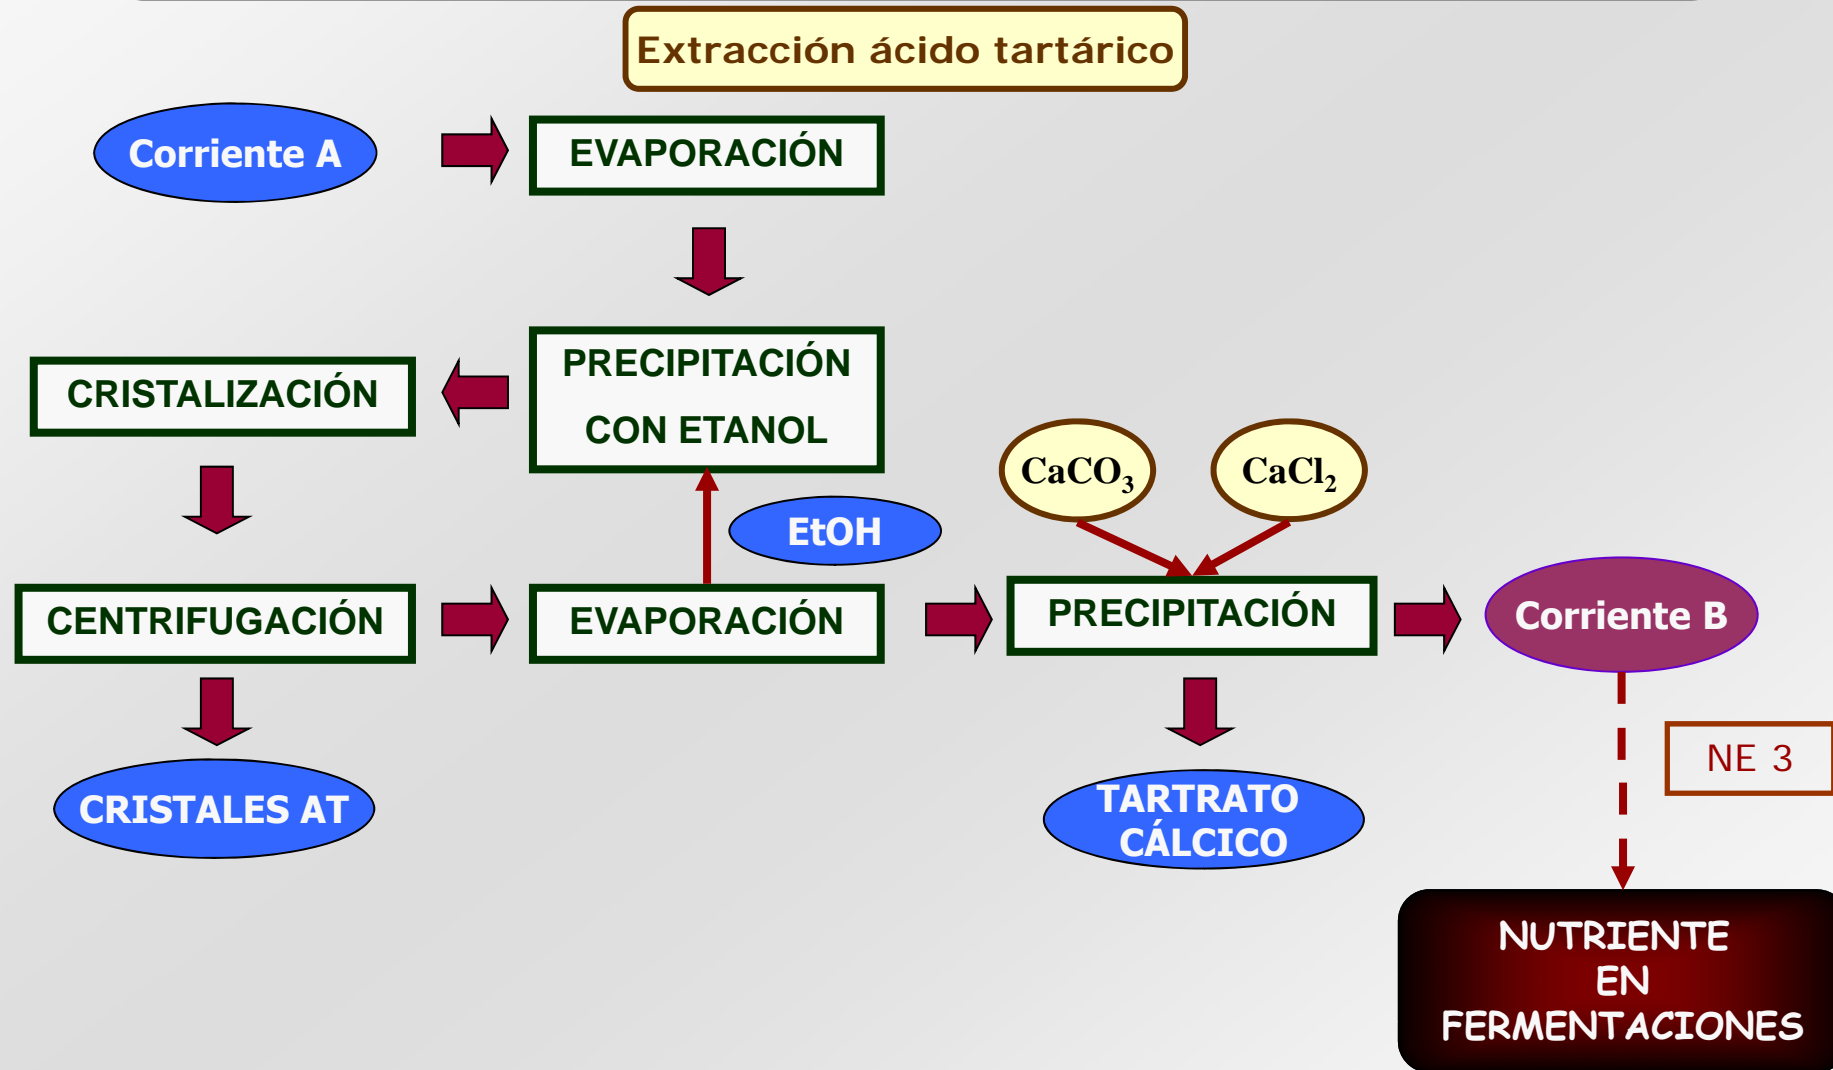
Extracción ácido tartárico

Corriente A

EVAPORACIÓN

CRISTALIZACIÓN

PRECIPITACIÓN CON ETANOL

$CaCO_3$

$CaCl_2$

EtOH

CENTRIFUGACIÓN

EVAPORACIÓN

PRECIPITACIÓN

Corriente B

NE 3

CRISTALES AT

TARTRATO CÁLCICO

NUTRIENTE EN FERMENTACIONES